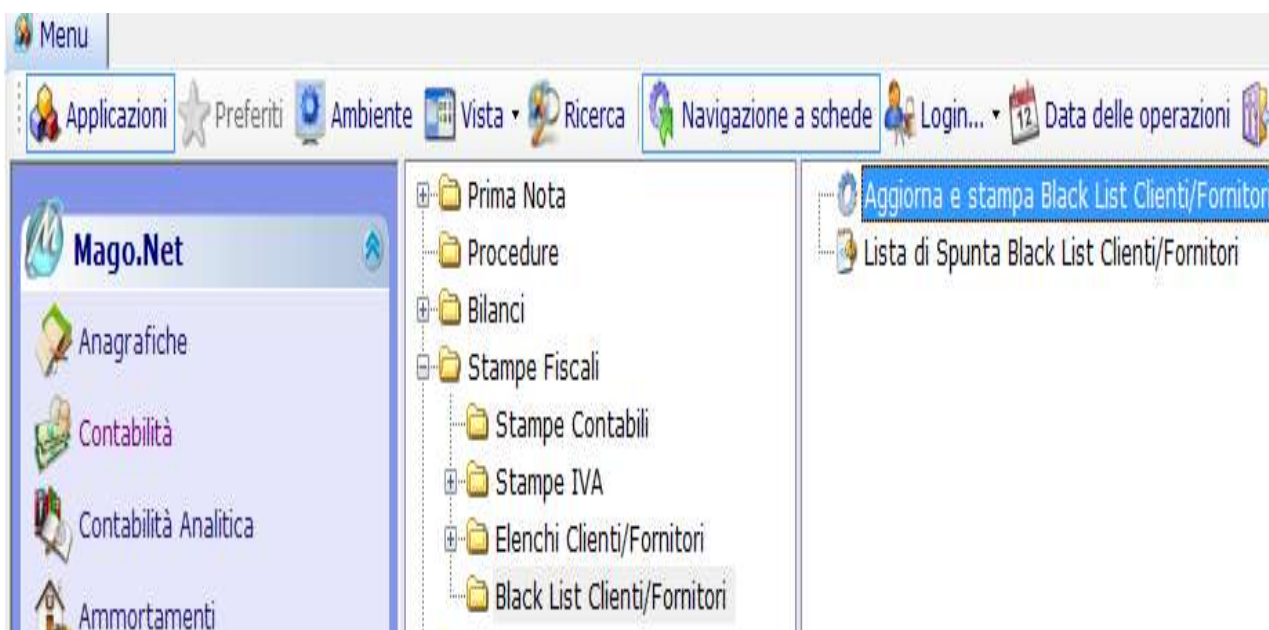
Menu

Applicazioni Preferiti Ambiente Vista Ricerca Navigazione a schede Login... Data delle operazioni

Mago.Net

Anagrafiche

Contabilità

Contabilità Analitica

Ammortamenti

Prima Nota

Procedure

Bilanci

Stampe Fiscali

Stampe Contabili

Stampe IVA

Elenchi Clienti/Fornitori

Black List Clienti/Fornitori

Aggiorna e stampa Black List Clienti/Fornitori

Lista di Spunta Black List Clienti/Fornitori